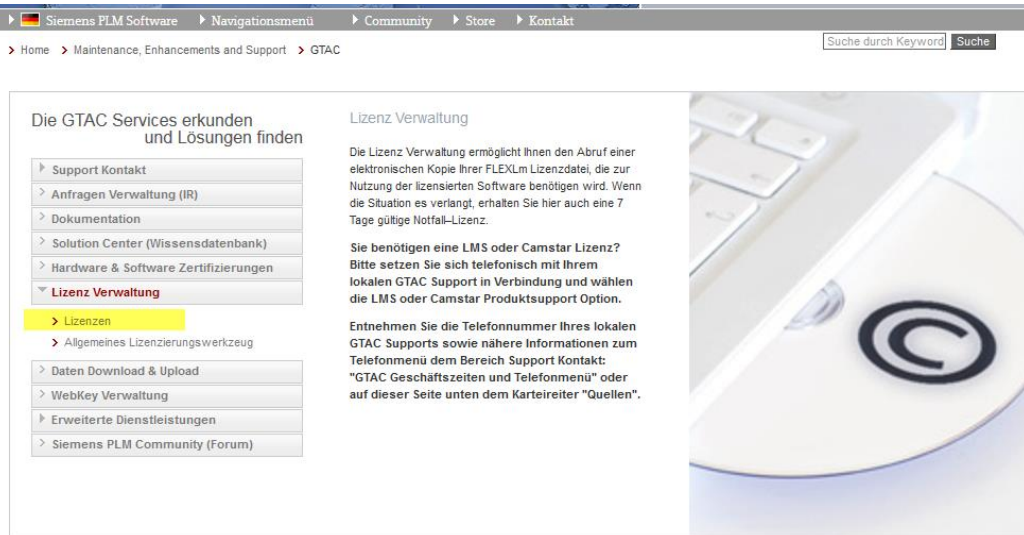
Siemens PLM Software Navigationsmenü Community Store Kontakt

Home > Maintenance, Enhancements and Support > GTAC

Suche durch Keyword Suche

Die GTAC Services erkunden und Lösungen finden

Support Kontakt
Anfragen Verwaltung (IR)
Dokumentation
Solution Center (Wissensdatenbank)
Hardware & Software Zertifizierungen
Lizenz Verwaltung
Lizenzen
Allgemeines Lizenzierungswerkzeug
Daten Download & Upload
WebKey Verwaltung
Erweiterte Dienstleistungen
Siemens PLM Community (Forum)

Lizenz Verwaltung

Die Lizenz Verwaltung ermöglicht Ihnen den Abruf einer elektronischen Kopie Ihrer FLEXLm Lizenzdatei, die zur Nutzung der lizensierten Software benötigen wird. Wenn die Situation es verlangt, erhalten Sie hier auch eine 7 Tage gültige Notfall–Lizenz.

Sie benötigen eine LMS oder Camstar Lizenz? Bitte setzen Sie sich telefonisch mit Ihrem lokalen GTAC Support in Verbindung und wählen die LMS oder Camstar Produktsupport Option.

Entnehmen Sie die Telefonnummer Ihres lokalen GTAC Supports sowie nähere Informationen zum Telefonmenü dem Bereich Support Kontakt: "GTAC Geschäftszeiten und Telefonmenü" oder auf dieser Seite unten dem Karteireiter "Quellen".